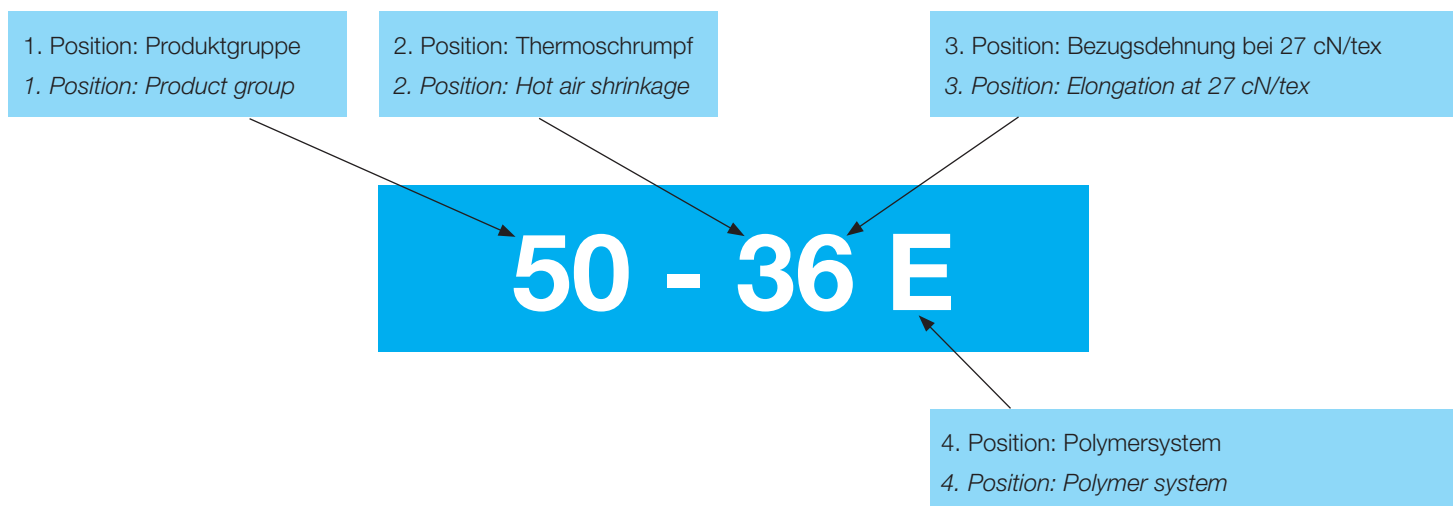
1. Position: Produktgruppe
1. Position: Product group

2. Position: Thermoschrumpf
2. Position: Hot air shrinkage

3. Position: Bezugsdehnung bei 27 cN/tex
3. Position: Elongation at 27 cN/tex

50 - 36 E

4. Position: Polymersystem
4. Position: Polymer system